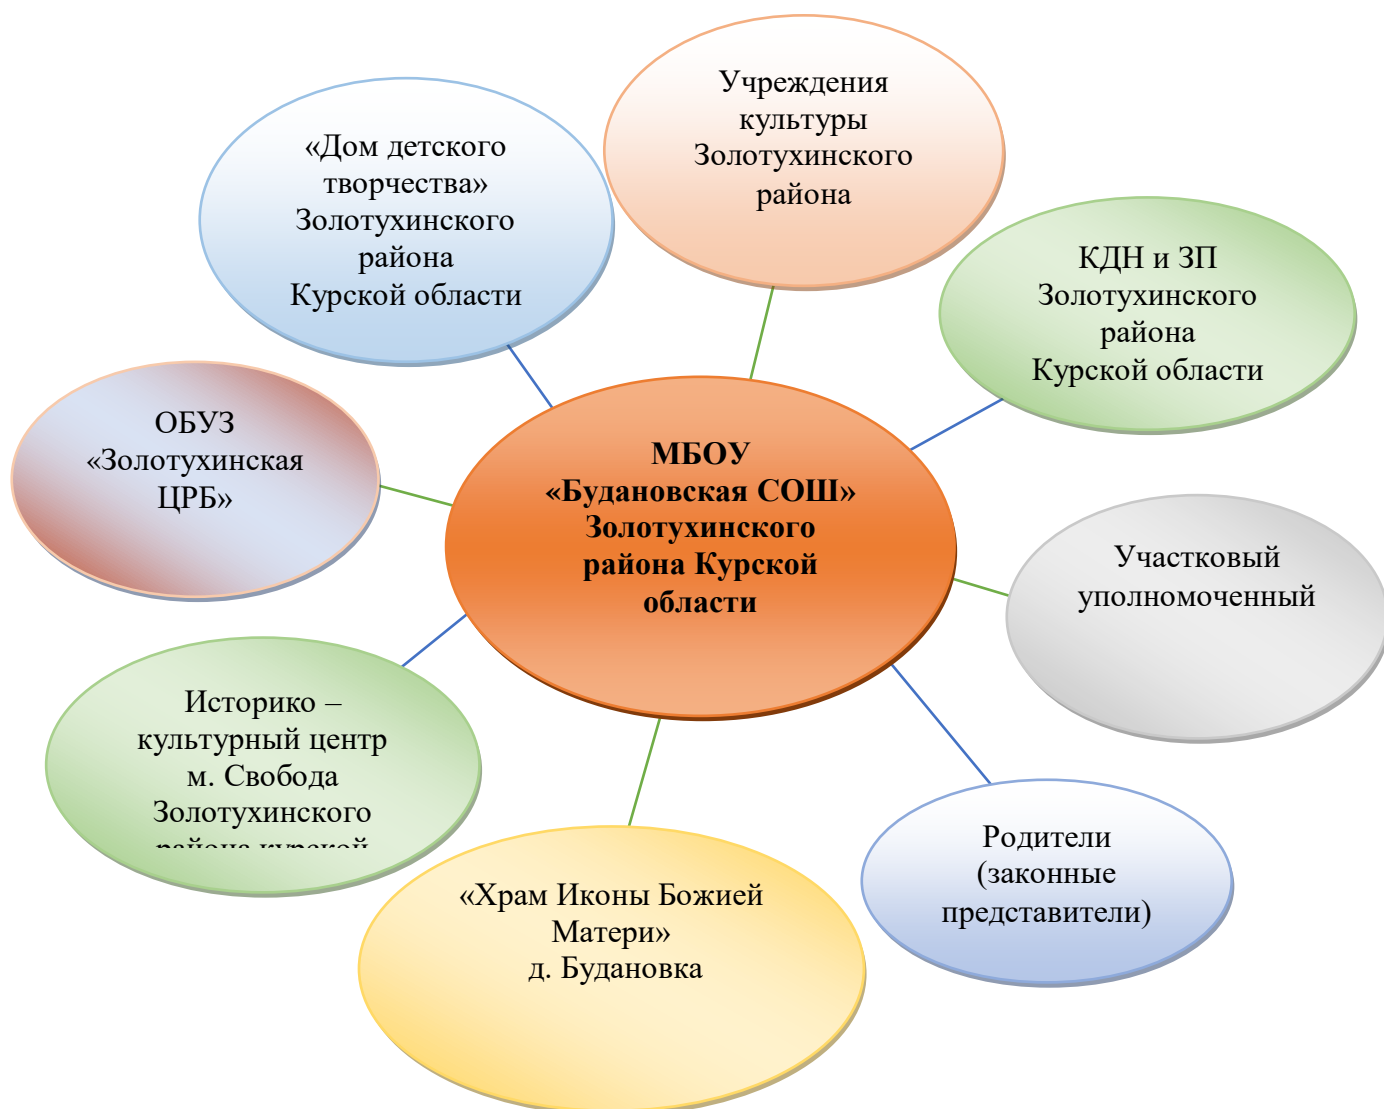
«Дом детского творчества» Золотухинского района Курской области

Учреждения культуры Золотухинского района

КДН и ЗП Золотухинского района Курской области

ОБУЗ «Золотухинская ЦРБ»

МБОУ «Будановская СОШ» Золотухинского района Курской области

Участковый уполномоченный

Историко – культурный центр м. Свобода Золотухинского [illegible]

Родители (законные представители)

«Храм Иконы Божией Матери» д. Будановка